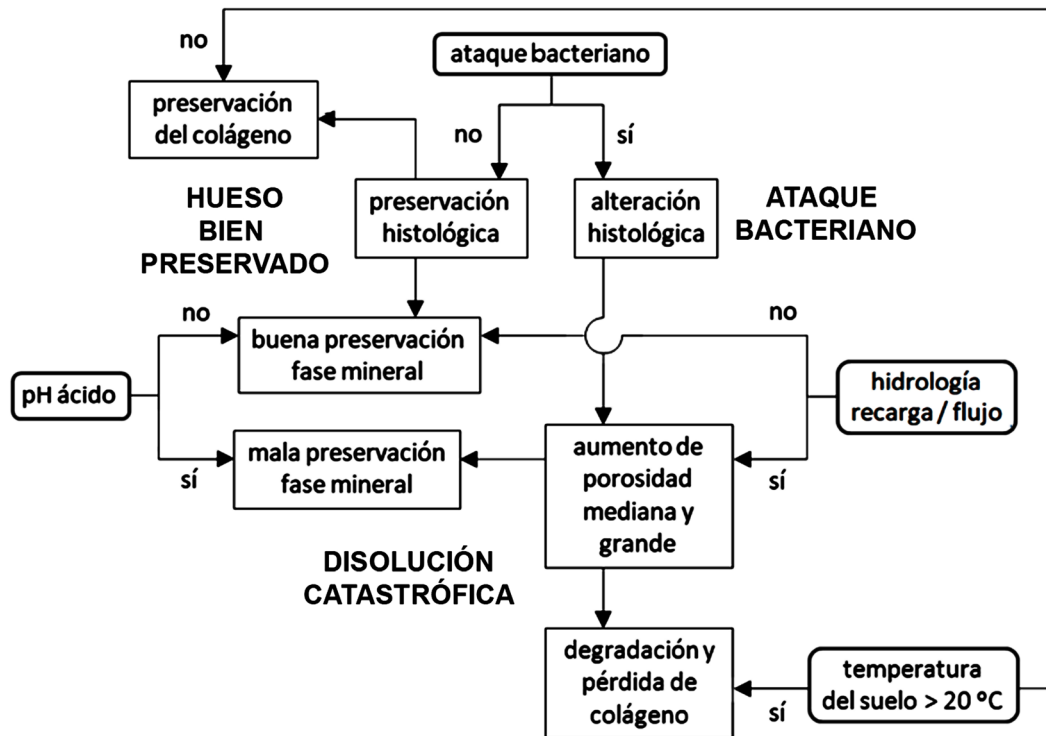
no

ataque bacteriano

preservación del colágeno

no

sí

HUESO BIEN PRESERVADO

preservación histológica

alteración histológica

ATAQUE BACTERIANO

no

buena preservación fase mineral

no

pH ácido

hidrología recarga / flujo

mala preservación fase mineral

aumento de porosidad mediana y grande

sí

sí

DISOLUCIÓN CATASTRÓFICA

degradación y pérdida de colágeno

temperatura del suelo > 20 ºC

sí